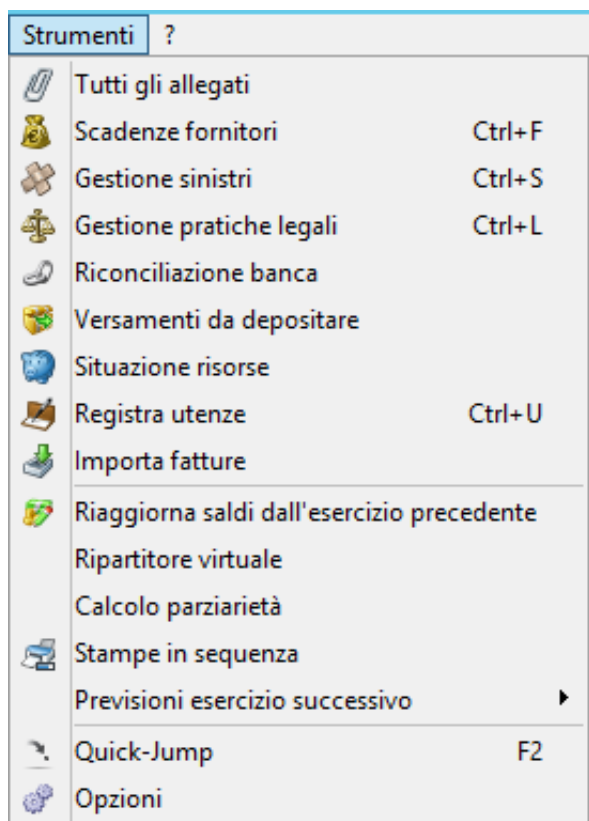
Strumenti ?

Tutti gli allegati
Scadenze fornitori Ctrl+F
Gestione sinistri Ctrl+S
Gestione pratiche legali Ctrl+L
Riconciliazione banca
Versamenti da depositare
Situazione risorse
Registra utenze Ctrl+U
Importa fatture
Riaggiorna saldi dall'esercizio precedente
Ripartitore virtuale
Calcolo parziarietà
Stampe in sequenza
Previsioni esercizio successivo
Quick-Jump F2
Opzioni